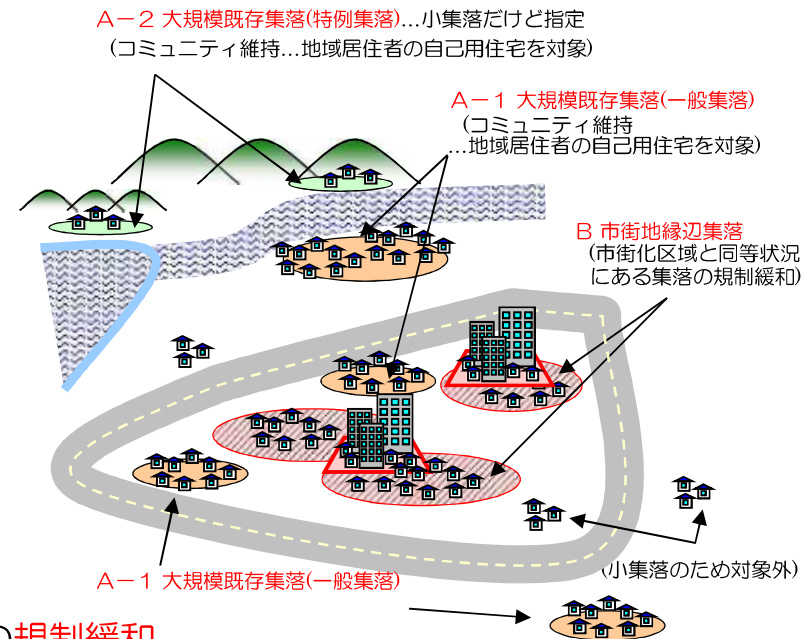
A－２ 大規模既存集落(特例集落)…小集落だけど指定
（コミュニティ維持…地域居住者の自己用住宅を対象）

A－１ 大規模既存集落(一般集落)
（コミュニティ維持
…地域居住者の自己用住宅を対象）

B 市街地縁辺集落
（市街化区域と同等状況
にある集落の規制緩和）

A－１ 大規模既存集落(一般集落)

（小集落のため対象外）

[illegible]規制緩和